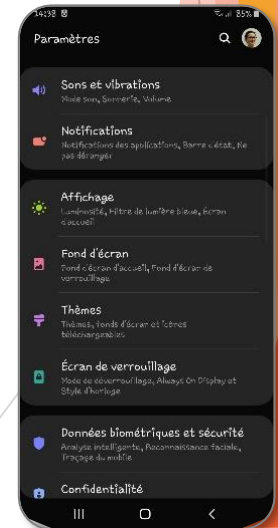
14:38
35%
Paramètres

Sons et vibrations
Mode son, Sonnerie, Volume

Notifications
Notifications des applications, Barre d'état, Ne pas déranger

Affichage
Luminosité, Filtre de lumière bleue, Écran d'accueil

Fond d'écran
Fond d'écran d'accueil, Fond d'écran de verrouillage

Thèmes
Thèmes, fonds d'écran et icônes téléchargeables

Écran de verrouillage
Mode de déverrouillage, Always On Display et Style d'horloge

Données biométriques et sécurité
Analyse intelligente, Reconnaissance faciale, Traçage du mobile

Confidentialité